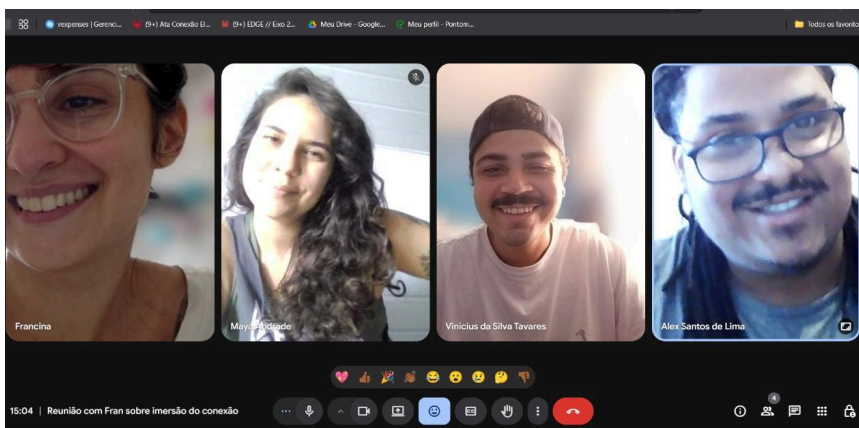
vexpenses | Gerenci... (9+) Ata Conexão El... (9+) EDGE // Eixo 2... Meu Drive - Google... Meu perfil - Pontom... Todos os favorito

Francina

Maya Andrade

Vinicius da Silva Tavares

Alex Santos de Lima

15:04 | Reunião com Fran sobre imersão do conexão

4